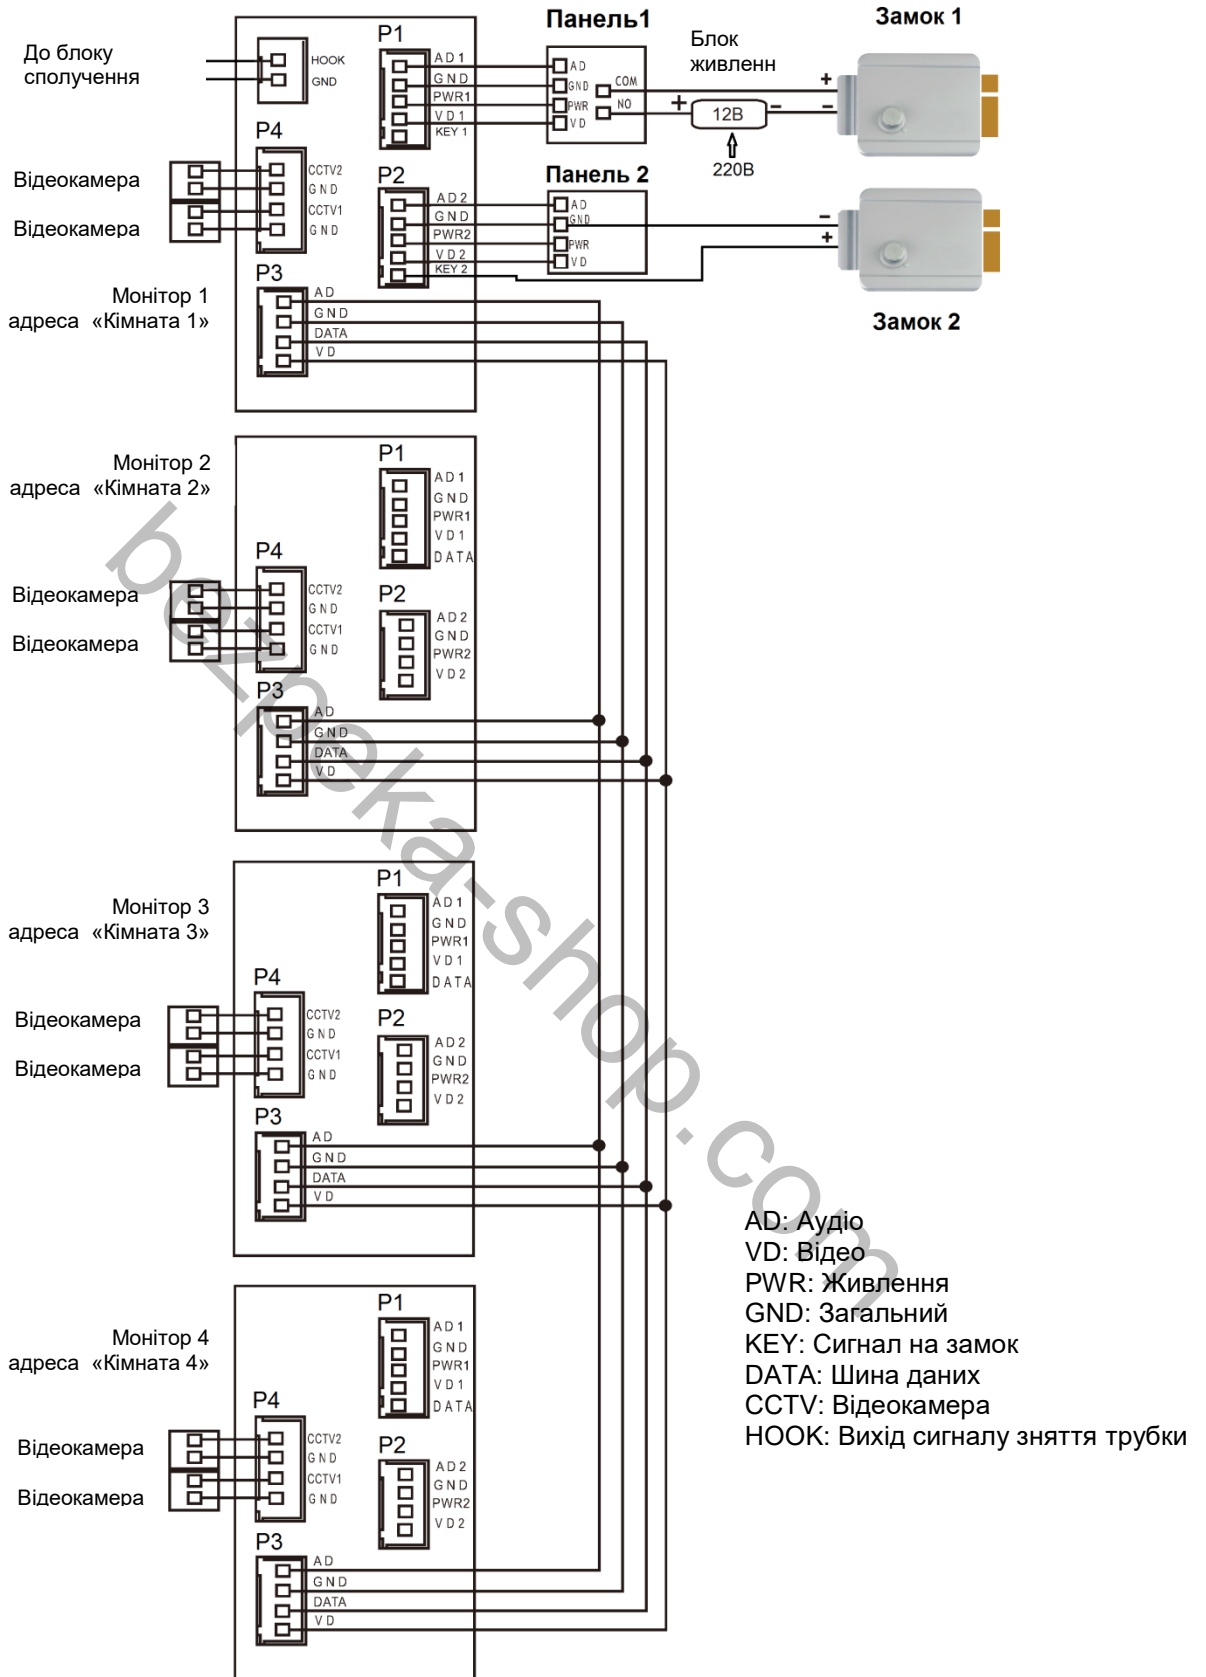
До блоку сполучення

HOOK
GND

P1
AD 1
GND
PWR1
VD 1
KEY 1

Панель1
AD
GND
PWR
VD
COM
NO

Блок живленн
+
12В
−
220В

Замок 1
+
−

P4
Відеокамера
Відеокамера
CCTV2
GND
CCTV1
GND

P2
AD 2
GND
PWR2
VD 2
KEY 2

Панель 2
AD
GND
PWR
VD

−
+
Замок 2

P3
Монітор 1
адреса «Кімната 1»
AD
GND
DATA
VD

Монітор 2
адреса «Кімната 2»
P1
AD 1
GND
PWR1
VD 1
DATA
P4
Відеокамера
Відеокамера
CCTV2
GND
CCTV1
GND
P2
AD 2
GND
PWR2
VD 2
P3
AD
GND
DATA
VD

Монітор 3
адреса «Кімната 3»
P1
AD 1
GND
PWR1
VD 1
DATA
P4
Відеокамера
Відеокамера
CCTV2
GND
CCTV1
GND
P2
AD 2
GND
PWR2
VD 2
P3
AD
GND
DATA
VD

AD: Аудіо
VD: Відео
PWR: Живлення
GND: Загальний
KEY: Сигнал на замок
DATA: Шина даних
CCTV: Відеокамера
HOOK: Вихід сигналу зняття трубки

Монітор 4
адреса «Кімната 4»
P1
AD 1
GND
PWR1
VD 1
DATA
P4
Відеокамера
Відеокамера
CCTV2
GND
CCTV1
GND
P2
AD 2
GND
PWR2
VD 2
P3
AD
GND
DATA
VD

bezpeka-shop.com